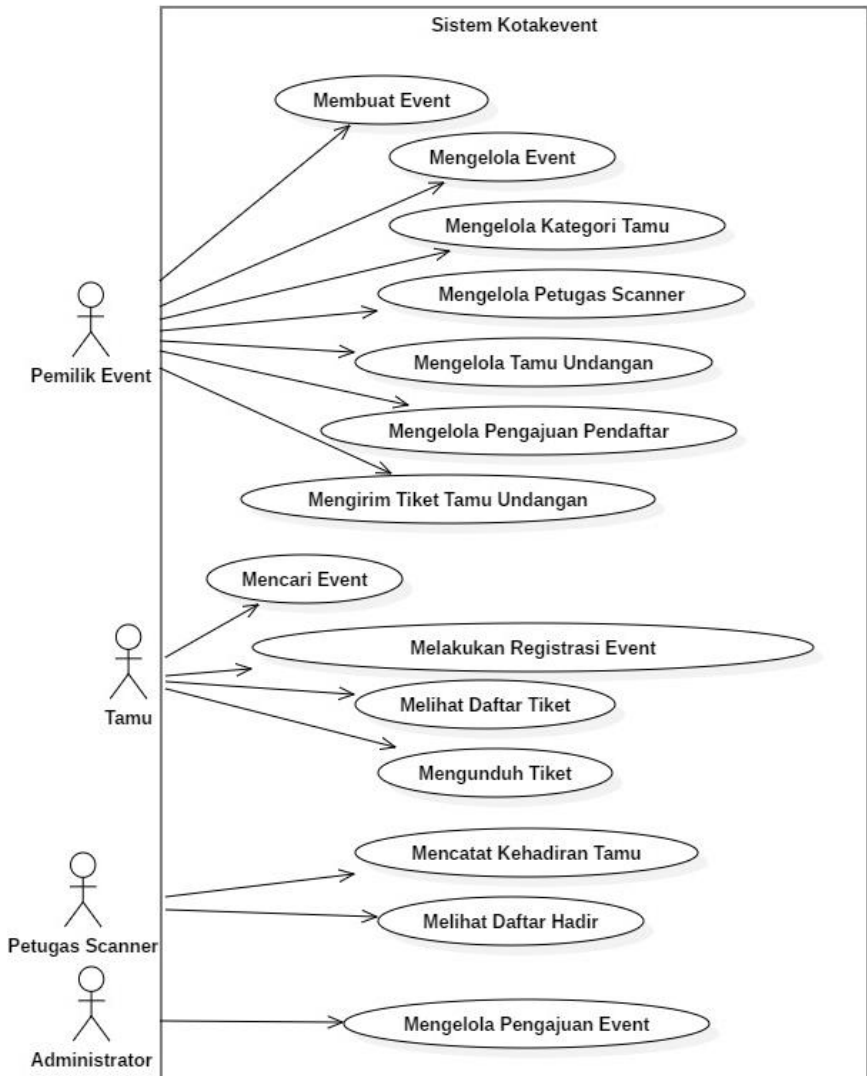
Sistem Kotakevent

Membuat Event

Mengelola Event

Mengelola Kategori Tamu

Mengelola Petugas Scanner

Mengelola Tamu Undangan

Mengelola Pengajuan Pendaftar

Mengirim Tiket Tamu Undangan

Pemilik Event

Mencari Event

Melakukan Registrasi Event

Melihat Daftar Tiket

Mengunduh Tiket

Tamu

Mencatat Kehadiran Tamu

Melihat Daftar Hadir

Petugas Scanner

Mengelola Pengajuan Event

Administrator